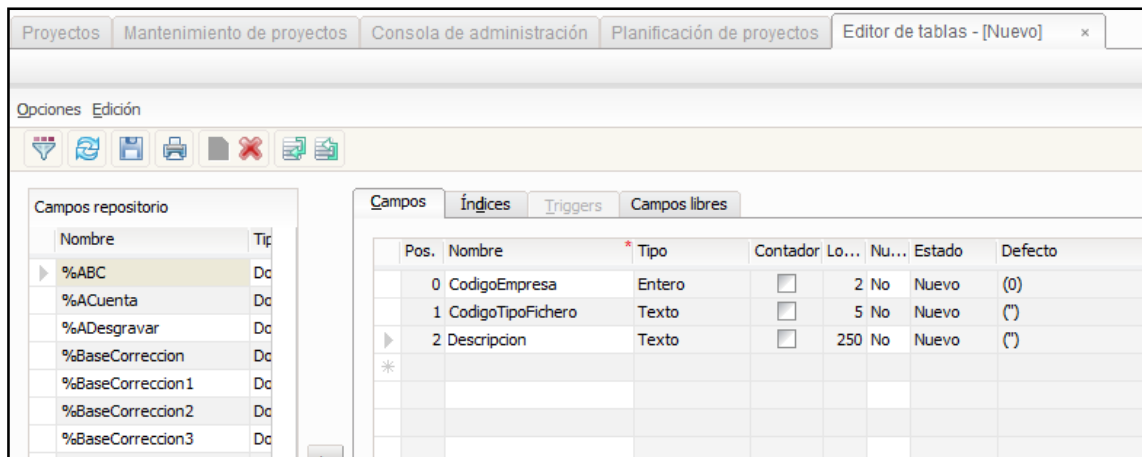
Proyectos | Mantenimiento de proyectos | Consola de administración | Planificación de proyectos | Editor de tablas - [Nuevo] ×

Opciones Edición

Campos repositorio

| Nombre | Tip |
|---|---|
| %ABC | Do |
| %ACuenta | Do |
| %ADesgravar | Do |
| %BaseCorreccion | Do |
| %BaseCorreccion1 | Do |
| %BaseCorreccion2 | Do |
| %BaseCorreccion3 | Do |

Campos | Índices | Triggers | Campos libres

| Pos. | Nombre * | Tipo | Contador | Lo... | Nu... | Estado | Defecto |
|---|---|---|---|---|---|---|---|
| 0 | CodigoEmpresa | Entero | | 2 | No | Nuevo | (0) |
| 1 | CodigoTipoFichero | Texto | | 5 | No | Nuevo | ('') |
| 2 | Descripcion | Texto | | 250 | No | Nuevo | ('') |